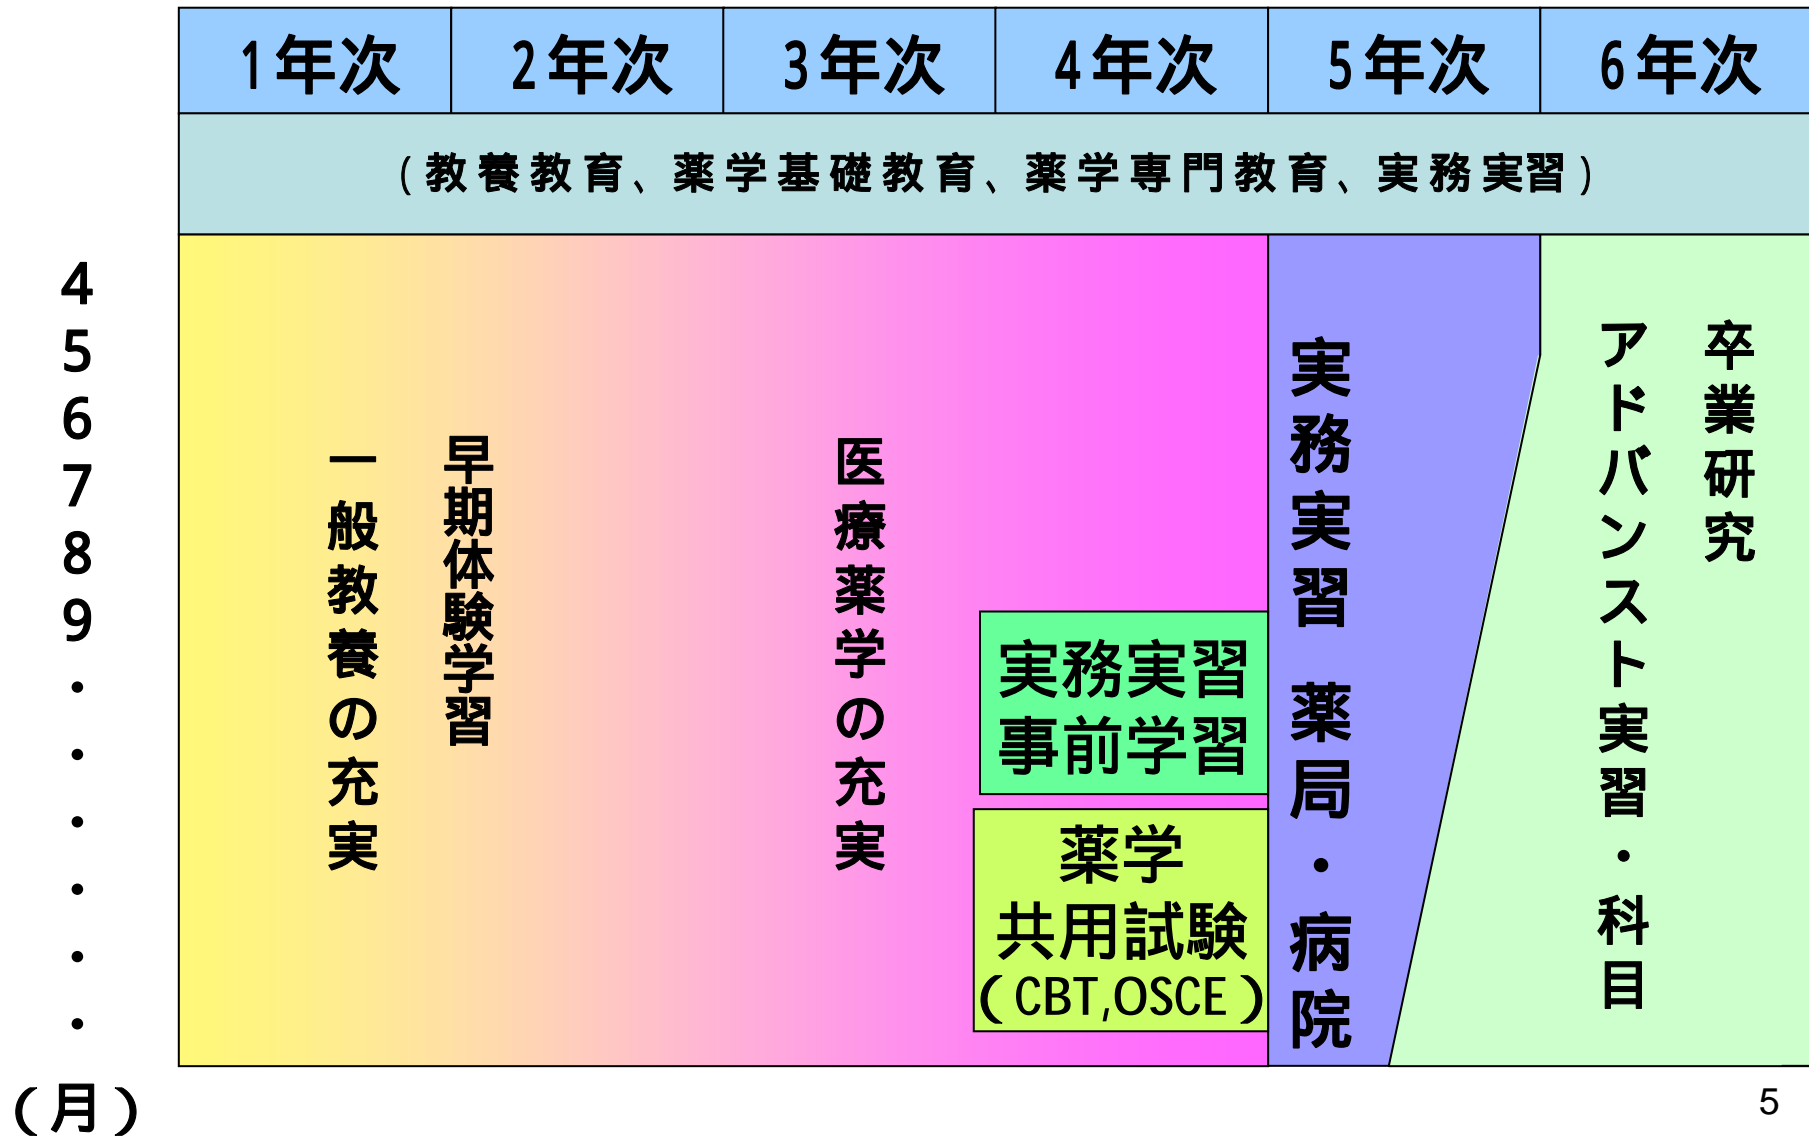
| 1年次 | 2年次 | 3年次 | 4年次 | 5年次 | 6年次 |
|---|---|---|---|---|---|

（教養教育、薬学基礎教育、薬学専門教育、実務実習）

4
5
6
7
8
9
・
・
・
・
・
・
（月）

一般教養の充実

早期体験学習

医療薬学の充実

実務実習事前学習

薬学共用試験（CBT,OSCE）

実務実習 薬局・病院

アドバンスト実習・科目

卒業研究

5